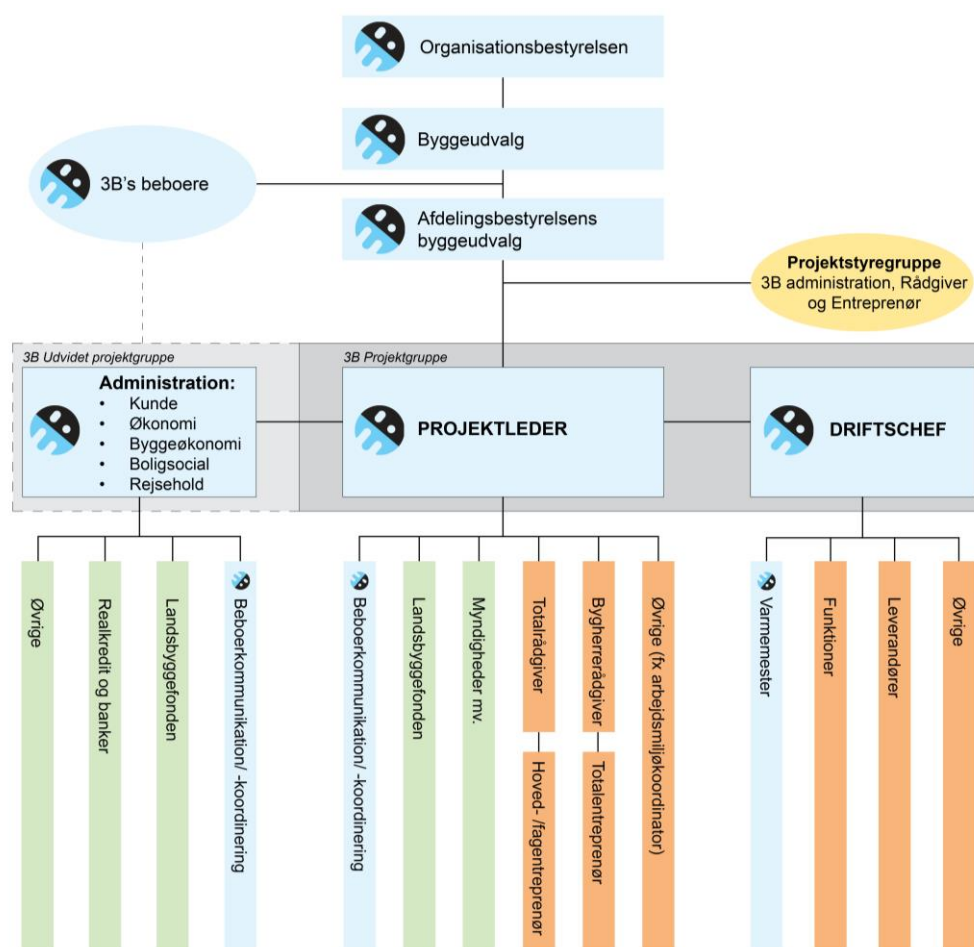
Organisationsbestyrelsen

Byggeudvalg

3B's beboere

Afdelingsbestyrelsens byggeudvalg

Projektstyregruppe
3B administration, Rådgiver og Entreprenør

3B Udvidet projektgruppe

Administration:
• Kunde
• Økonomi
• Byggeøkonomi
• Boligsocial
• Rejsehold

3B Projektgruppe

PROJEKTLEDER

DRIFTSCHEF

Øvrige

Realkredit og banker

Landsbyggefonden

Beboerkommunikation/ -koordinering

Beboerkommunikation/ -koordinering

Landsbyggefonden

Myndigheder mv.

Totalrådgiver

Hoved- /fagentreprenør

Bygherrerådgiver

Totalentreprenør

Øvrige (fx arbejdsmiljøkoordinator)

Varmemester

Funktioner

Leverandører

Øvrige